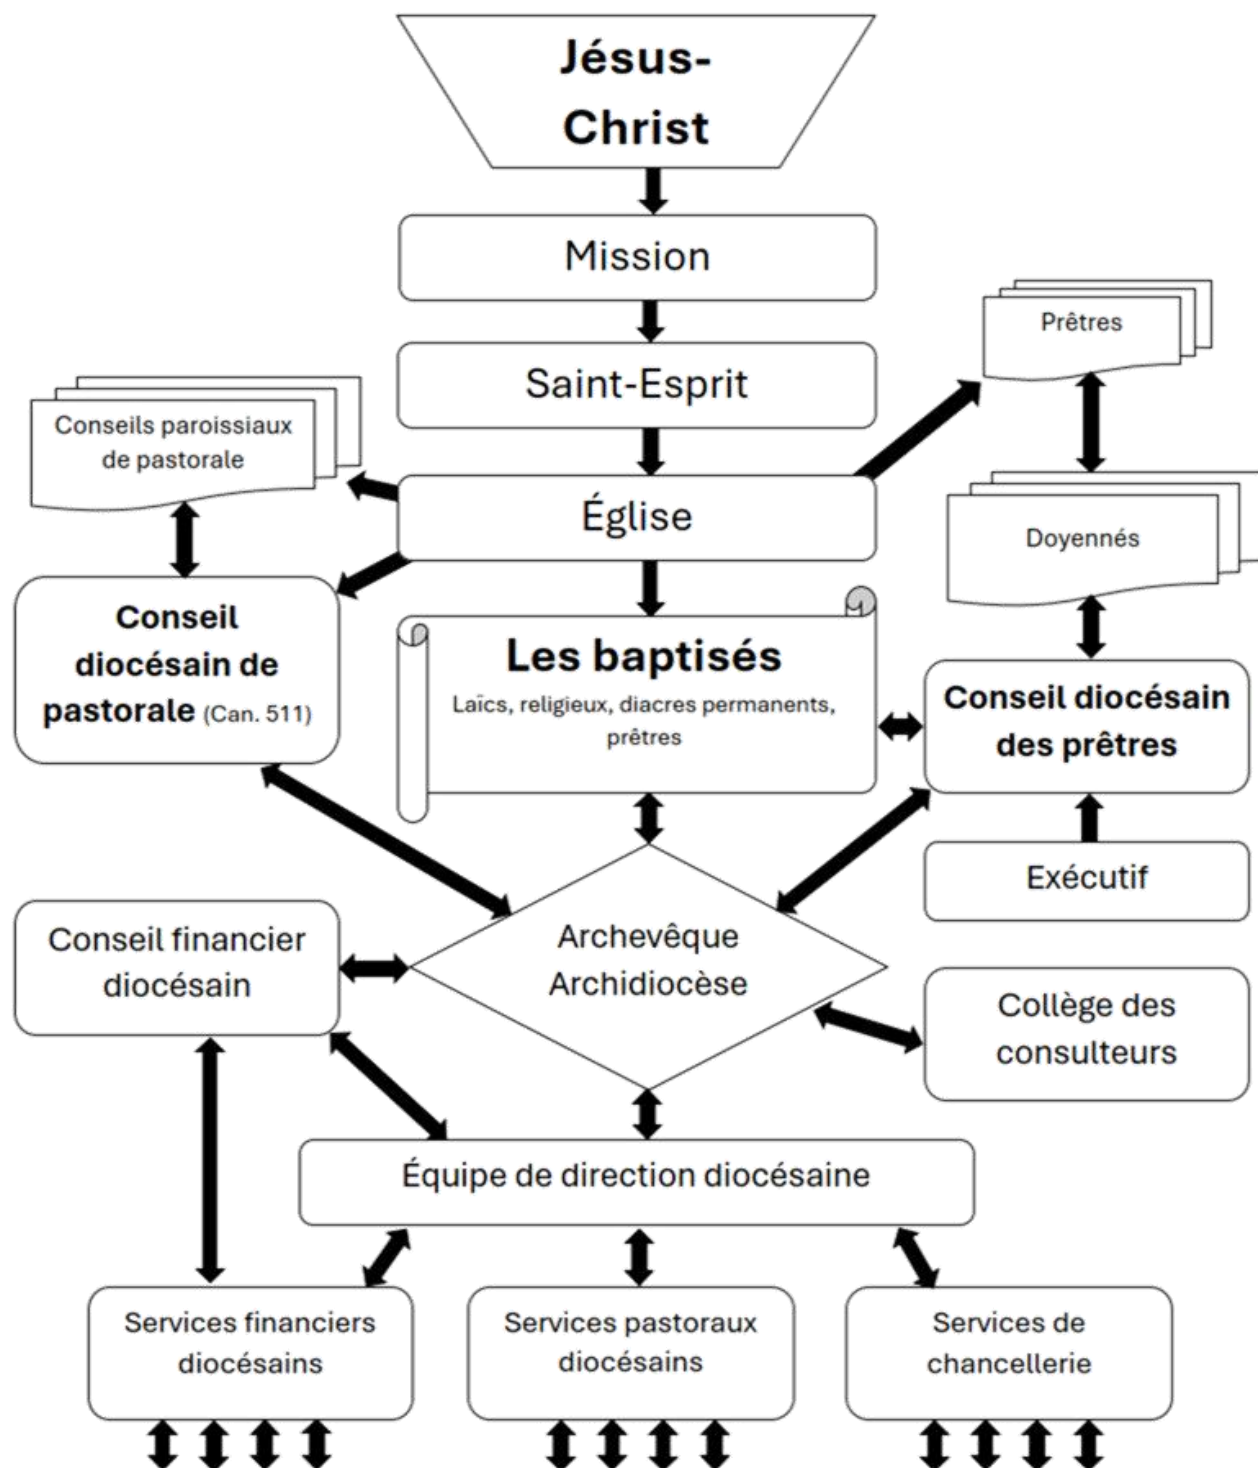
Jésus-Christ

Mission

Saint-Esprit

Prêtres

Conseils paroissiaux de pastorale

Église

Doyennés

Conseil diocésain de pastorale (Can. 511)

Les baptisés
Laïcs, religieux, diacres permanents, prêtres

Conseil diocésain des prêtres

Exécutif

Conseil financier diocésain

Archevêque
Archidiocèse

Collège des consulteurs

Équipe de direction diocésaine

Services financiers diocésains

Services pastoraux diocésains

Services de chancellerie